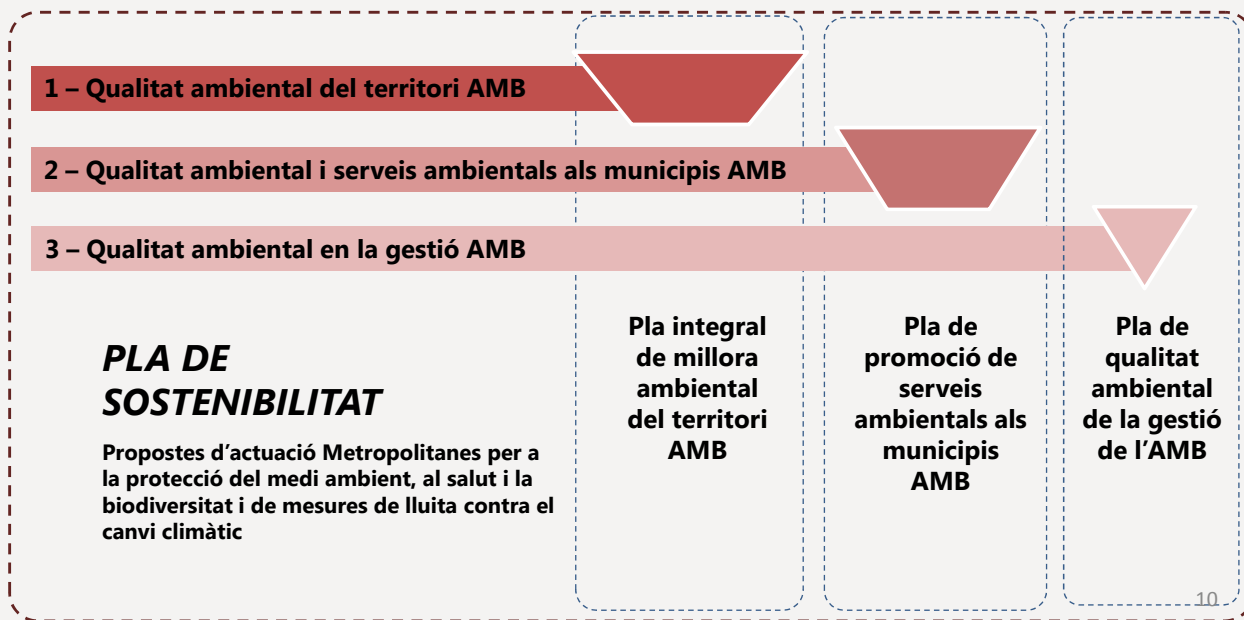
1 – Qualitat ambiental del territori AMB

2 – Qualitat ambiental i serveis ambientals als municipis AMB

3 – Qualitat ambiental en la gestió AMB

PLA DE SOSTENIBILITAT

Propostes d’actuació Metropolitanes per a la protecció del medi ambient, al salut i la biodiversitat i de mesures de lluita contra el canvi climàtic

Pla integral de millora ambiental del territori AMB

Pla de promoció de serveis ambientals als municipis AMB

Pla de qualitat ambiental de la gestió de l’AMB

10